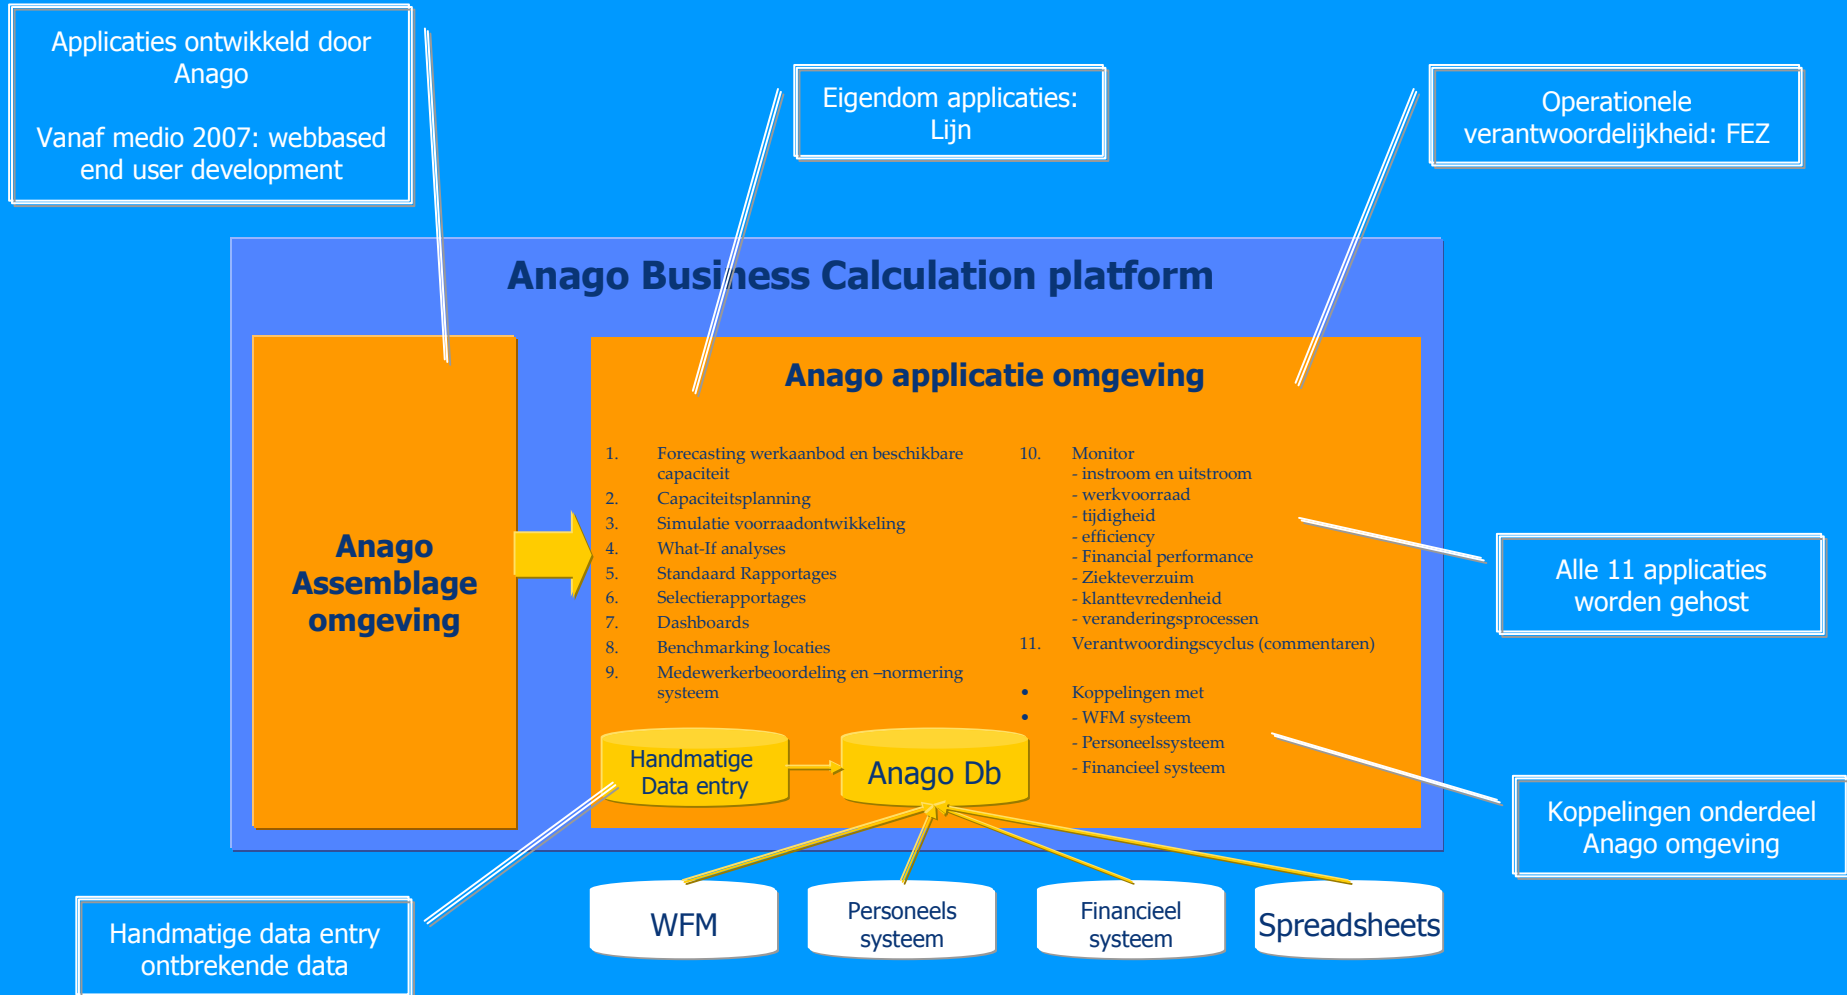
Applicaties ontwikkeld door Anago

Vanaf medio 2007: webbased end user development

Eigendom applicaties: Lijn

Operationele verantwoordelijkheid: FEZ

Anago Business Calculation platform

Anago Assemblage omgeving

Anago applicatie omgeving

1. Forecasting werkaanbod en beschikbare capaciteit
2. Capaciteitsplanning
3. Simulatie voorraadontwikkeling
4. What-If analyses
5. Standaard Rapportages
6. Selectierapportages
7. Dashboards
8. Benchmarking locaties
9. Medewerkerbeoordeling en –normering systeem

10. Monitor
- instroom en uitstroom
- werkvoorraad
- tijdigheid
- efficiency
- Financial performance
- Ziekteverzuim
- klanttevredenheid
- veranderingsprocessen
11. Verantwoordingscyclus (commentaren)

• Koppelingen met
• - WFM systeem
- Personeelssysteem
- Financieel systeem

Alle 11 applicaties worden gehost

Handmatige Data entry

Anago Db

Koppelingen onderdeel Anago omgeving

WFM

Personeels systeem

Financieel systeem

Spreadsheets

Handmatige data entry ontbrekende data